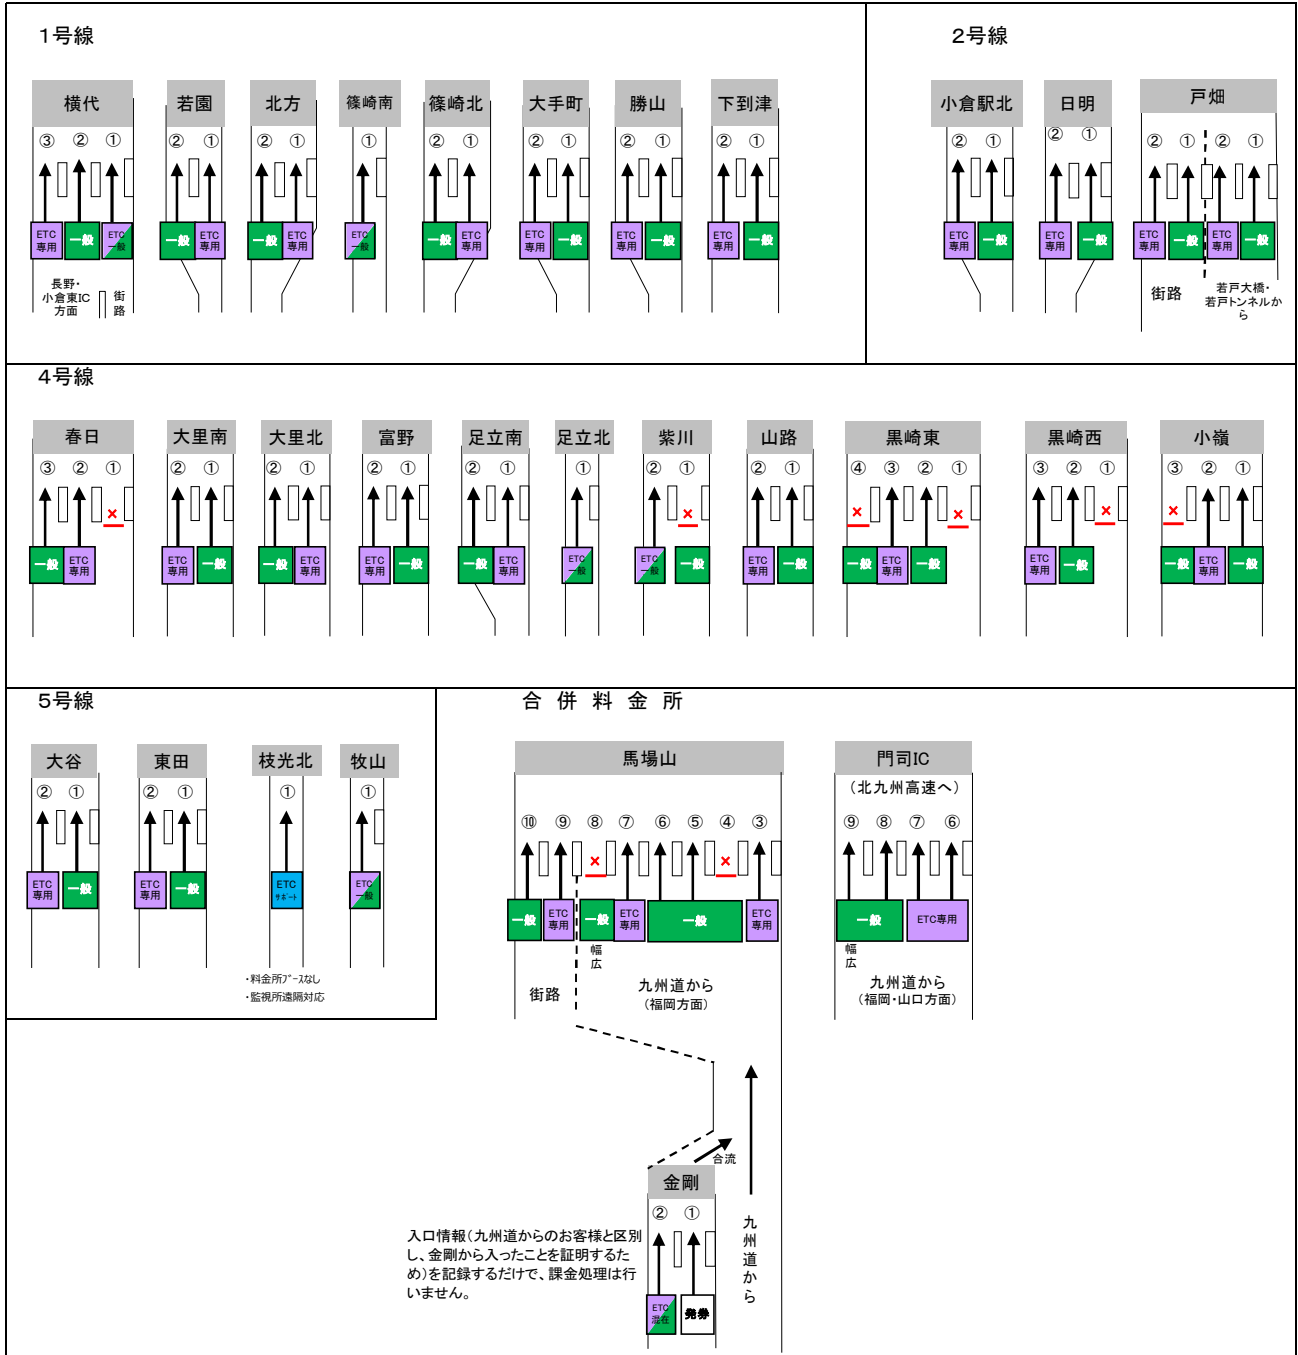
1号線

横代
③ ② ①
ETC専用 一般 ETC一般
長野・小倉東IC方面
街路

若園
② ①
一般 ETC専用

北方
② ①
一般 ETC専用

篠崎南
①
ETC一般

篠崎北
② ①
一般 ETC専用

大手町
② ①
ETC専用 一般

勝山
② ①
ETC専用 一般

下到津
② ①
ETC専用 一般

2号線

小倉駅北
② ①
ETC専用 一般

日明
② ①
ETC専用 一般

戸畑
② ① ② ①
ETC専用 一般 ETC専用 一般
街路
若戸大橋・若戸トンネルから

4号線

春日
③ ② ①
一般 ETC専用

大里南
② ①
ETC専用 一般

大里北
② ①
一般 ETC専用

富野
② ①
ETC専用 一般

足立南
② ①
一般 ETC専用

足立北
①
ETC一般

紫川
② ①
ETC一般 一般

山路
② ①
ETC専用 一般

黒崎東
④ ③ ② ①
一般 ETC専用 一般

黒崎西
③ ② ①
ETC専用 一般

小嶺
③ ② ①
一般 ETC専用 一般

5号線

大谷
② ①
ETC専用 一般

東田
② ①
ETC専用 一般

枝光北
①
ETCｻﾎﾟｰﾄ
・料金所ﾌﾞｰｽなし
・監視所遠隔対応

牧山
①
ETC一般

合 併 料 金 所

馬場山
⑩ ⑨ ⑧ ⑦ ⑥ ⑤ ④ ③
一般 ETC専用 一般 ETC専用 一般 ETC専用
幅広
街路
九州道から
(福岡方面)

門司IC
(北九州高速へ)
⑨ ⑧ ⑦ ⑥
一般 ETC専用
幅広
九州道から
(福岡・山口方面)

合流

金剛
② ①
ETC混在 発券

九州道から

入口情報(九州道からのお客様と区別し、金剛から入ったことを証明するため)を記録するだけで、課金処理は行いません。